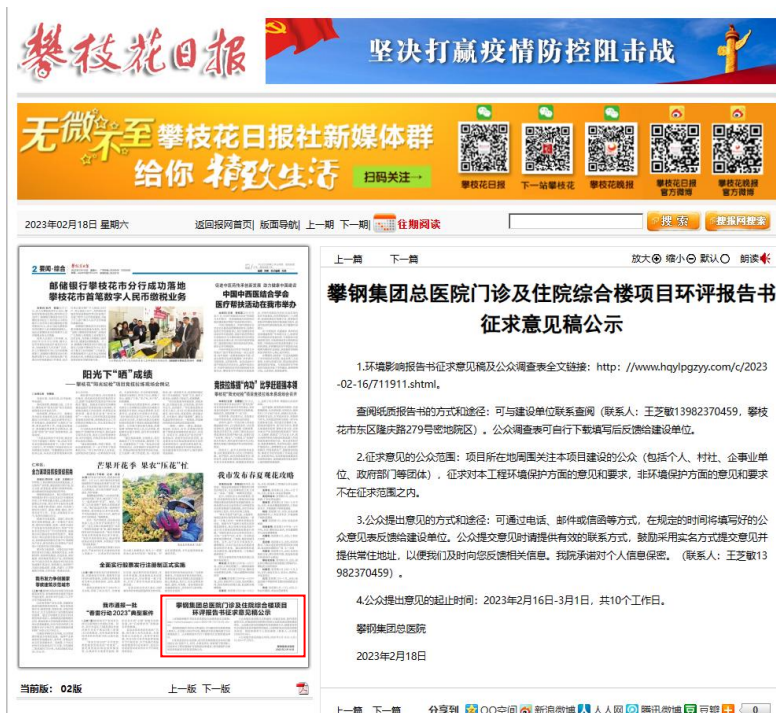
攀枝花日报

坚决打赢疫情防控阻击战

无微不至 攀枝花日报社新媒体群 给你 精致生活 扫码关注→

攀枝花日报 下一站攀枝花 攀枝花晚报 攀枝花日报官方微博 攀枝花晚报官方微博

2023年02月18日 星期六 返回报网首页 | 版面导航 | 上一期 下一期 往期阅读 搜索 按报网搜索

2 新闻·综合

邮储银行攀枝花市分行成功落地攀枝花市首笔数字人民币缴税业务

中国中西医结合学会医疗帮扶活动在我市举办

阳光下"晒"成绩

芒果开花季 果农"压花"忙

我市有力有序复工复产

全面实行股票发行注册制正式实施

我市送报一站"春雷行动2023"典型案例

攀钢集团总医院门诊及住院综合楼项目环评报告书征求意见稿公示

当前版： 02版 上一版 下一版

上一篇 下一篇 放大 缩小 默认 朗读

攀钢集团总医院门诊及住院综合楼项目环评报告书征求意见稿公示

1.环境影响报告书征求意见稿及公众调查表全文链接：http://www.hqylpgzyy.com/c/2023-02-16/711911.shtml。

查阅纸质报告书的方式和途径：可与建设单位联系查阅（联系人：王芝敏13982370459，攀枝花市东区隆庆路279号密地院区）。公众调查表可自行下载填写后反馈给建设单位。

2.征求意见的公众范围：项目所在地周围关注本项目建设的公众（包括个人、村社、企事业单位、政府部门等团体），征求对本工程环境保护方面的意见和要求，非环境保护方面的意见和要求不在征求范围之内。

3.公众提出意见的方式和途径：可通过电话、邮件或信函等方式，在规定的时间将填写好的公众意见表反馈给建设单位。公众提交意见时请提供有效的联系方式，鼓励采用实名方式提交意见并提供常住地址，以便我们及时向您反馈相关信息。我院承诺对个人信息保密。（联系人：王芝敏13982370459）。

4.公众提出意见的起止时间：2023年2月16日-3月1日，共10个工作日。

攀钢集团总医院

2023年2月18日

上一篇 下一篇 分享到 QQ空间 新浪微博 人人网 腾讯微博 豆瓣 0